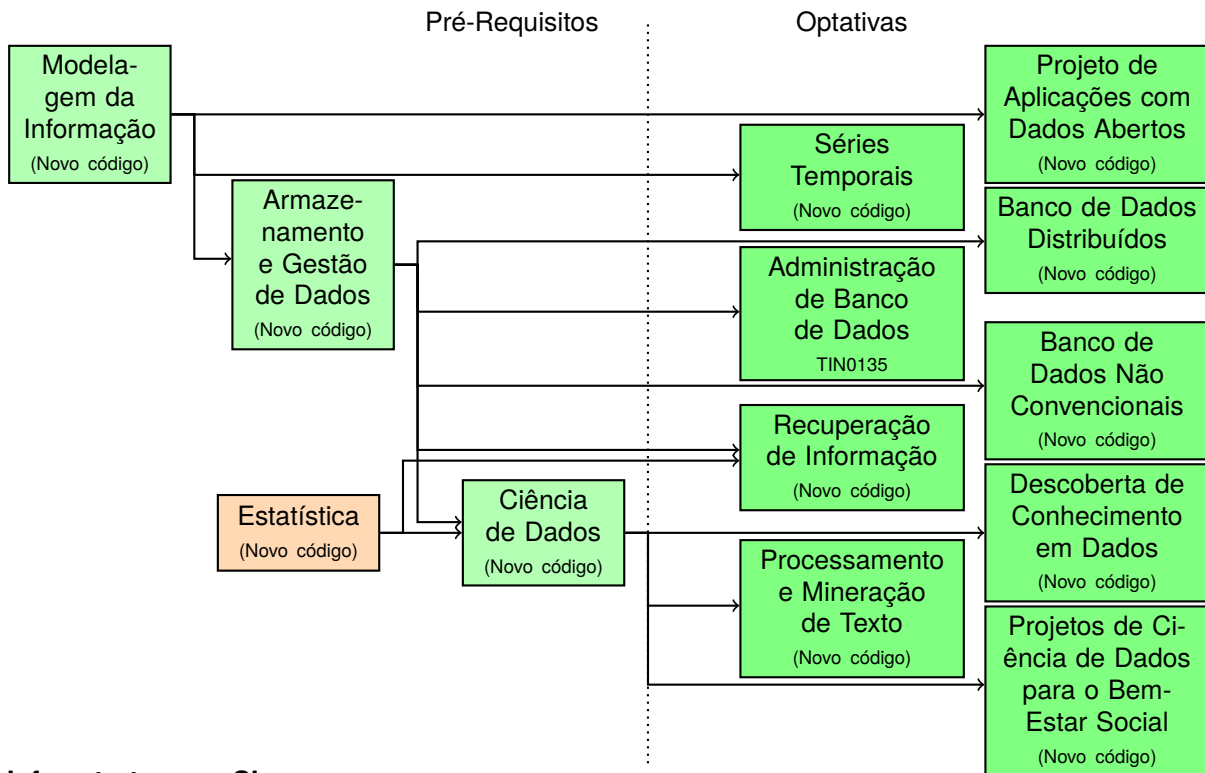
Pré-Requisitos

Optativas

Modelagem da Informação
(Novo código)

Armazenamento e Gestão de Dados
(Novo código)

Estatística
(Novo código)

Ciência de Dados
(Novo código)

Séries Temporais
(Novo código)

Administração de Banco de Dados
TIN0135

Recuperação de Informação
(Novo código)

Processamento e Mineração de Texto
(Novo código)

Projeto de Aplicações com Dados Abertos
(Novo código)

Banco de Dados Distribuídos
(Novo código)

Banco de Dados Não Convencionais
(Novo código)

Descoberta de Conhecimento em Dados
(Novo código)

Projetos de Ciência de Dados para o Bem-Estar Social
(Novo código)

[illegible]